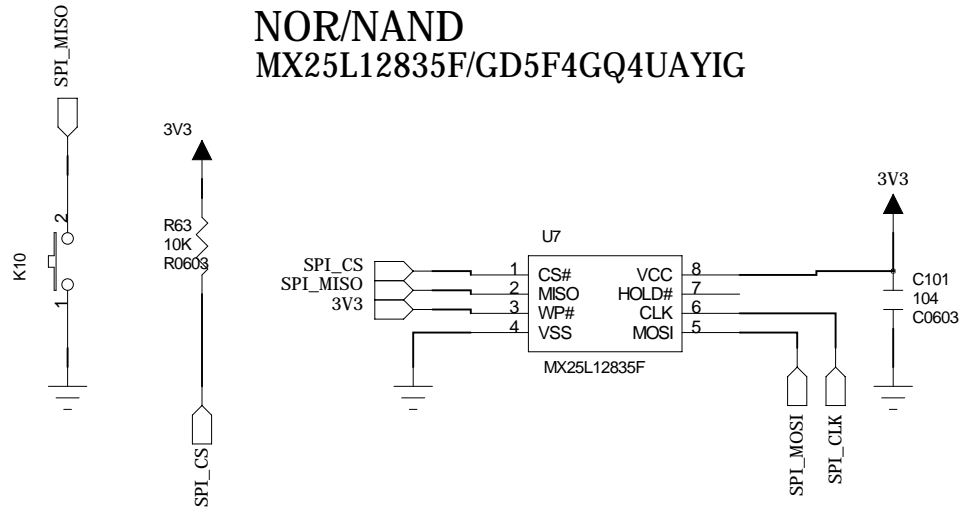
NOR/NAND
MX25L12835F/GD5F4GQ4UAYIG

SPI_MISO

K10

2

1

3V3

R63
10K
R0603

SPI_CS

U7

SPI_CS
SPI_MISO
3V3

1 CS#
2 MISO
3 WP#
4 VSS

VCC 8
HOLD# 7
CLK 6
MOSI 5

MX25L12835F

SPI_MOSI

SPI_CLK

3V3

C101
104
C0603